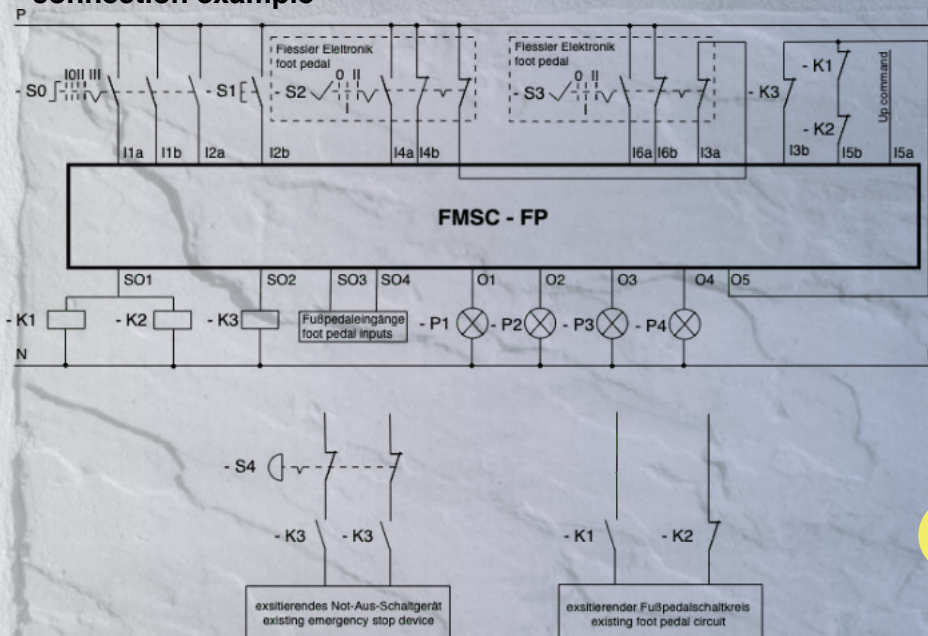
connection example

P

Fiessler Elektronik foot pedal

Fiessler Elektronik foot pedal

- S0 I0II III

- S1

- S2 0 II

- S3 0 II

- K3

- K1

- K2

Up command

I1a I1b I2a I2b I4a I4b I6a I6b I3a I3b I5b I5a

FMSC - FP

SO1 SO2 SO3 SO4 O1 O2 O3 O4 O5

- K1 - K2 - K3

Fußpedaleingänge foot pedal inputs

- P1 - P2 - P3 - P4

N

- S4

- K3 - K3

- K1 - K2

exsitierendes Not-Aus-Schaltgerät existing emergency stop device

exsitierender Fußpedalschaltkreis existing foot pedal circuit